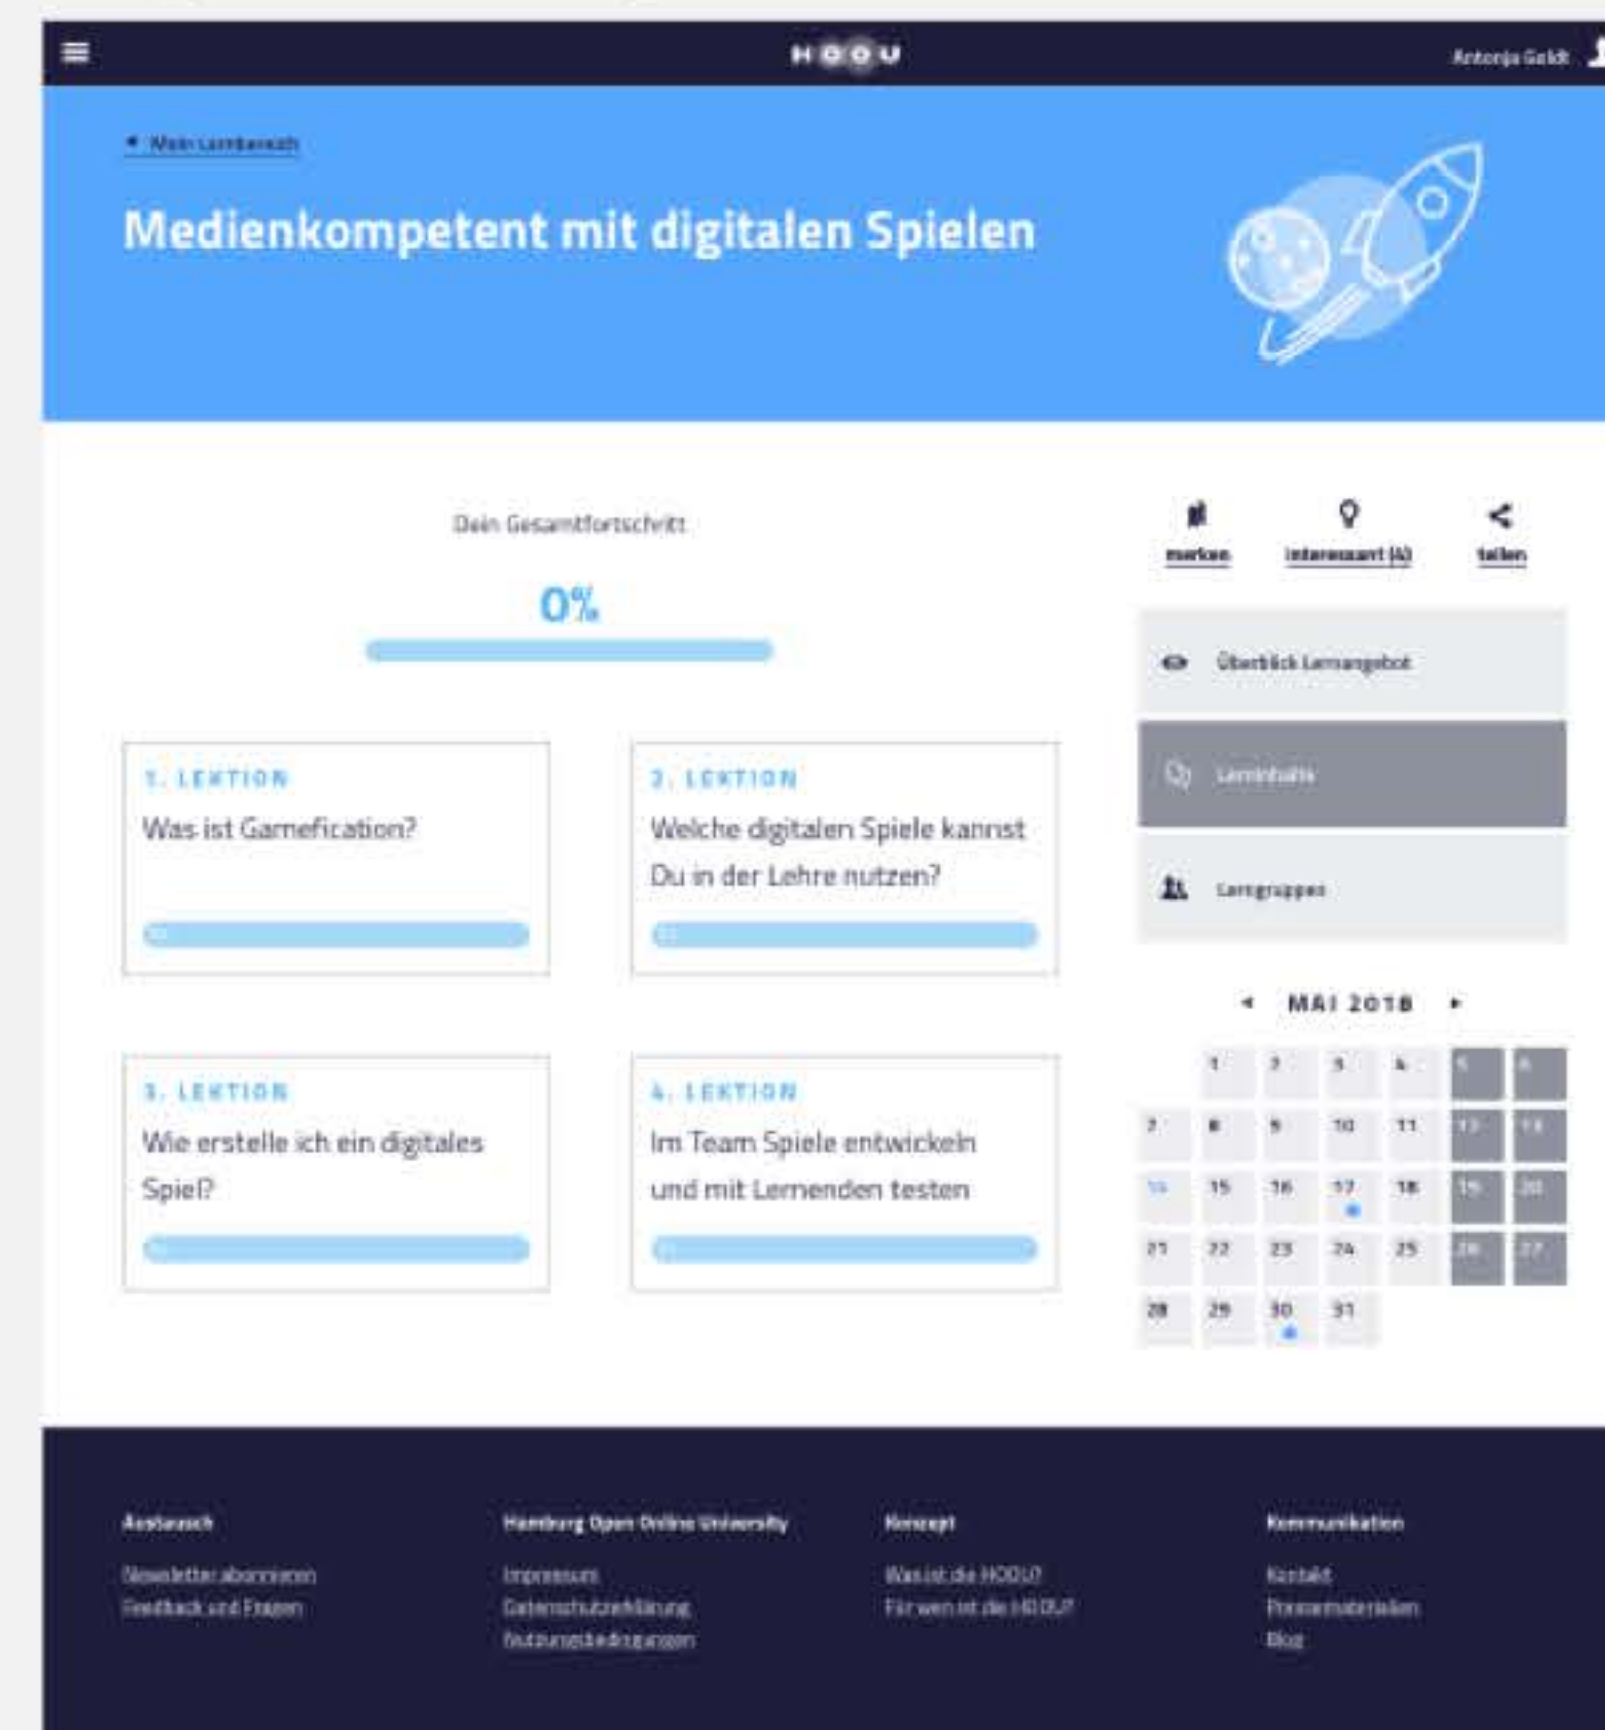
HOOU

Antonja Geldt

Mein Lernbereich

Medienkompetent mit digitalen Spielen

Dein Gesamtfortschritt

0%

1. LEKTION
Was ist Gamefication?

2. LEKTION
Welche digitalen Spiele kannst Du in der Lehre nutzen?

3. LEKTION
Wie erstelle ich ein digitales Spiel?

4. LEKTION
Im Team Spiele entwickeln und mit Lernenden testen

merken
interessant (4)
teilen

Überblick Lernangebot

Lerninhalte

Lerngruppen

MAI 2018

| | | | | | | |
|---|---|---|---|---|---|---|
| | 1 | 2 | 3 | 4 | 5 | 6 |
| 7 | 8 | 9 | 10 | 11 | 12 | 13 |
| 14 | 15 | 16 | 17 | 18 | 19 | 20 |
| 21 | 22 | 23 | 24 | 25 | 26 | 27 |
| 28 | 29 | 30 | 31 | | | |

Austausch
Newsletter abonnieren
Feedback und Fragen

Hamburg Open Online University
Impressum
Datenschutzerklärung
Nutzungsbedingungen

Konzept
Was ist die HOOU?
Für wen ist die HOOU?

Kommunikation
Kontakt
Pressematerialien
Blog